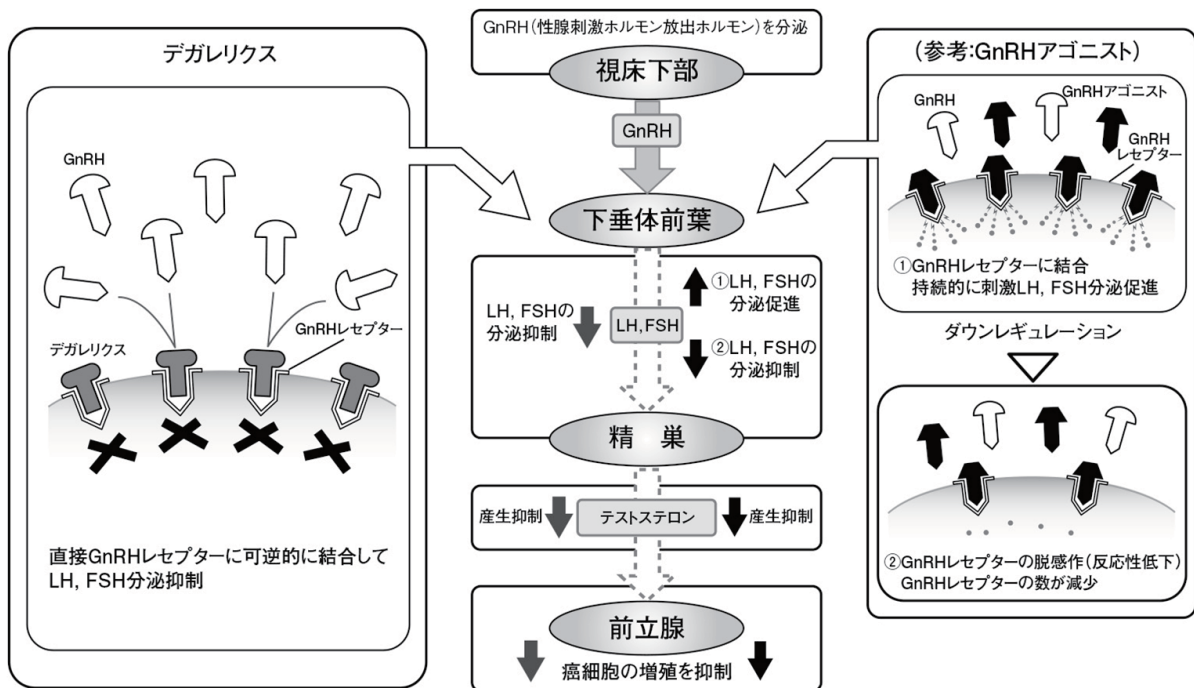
デガレリクス

GnRH

デガレリクス

GnRHレセプター

直接GnRHレセプターに可逆的に結合して LH, FSH分泌抑制

GnRH(性腺刺激ホルモン放出ホルモン)を分泌

視床下部

GnRH

下垂体前葉

①LH, FSHの分泌促進

LH, FSHの分泌抑制

LH, FSH

②LH, FSHの分泌抑制

精　巣

産生抑制

テストステロン

産生抑制

前立腺

癌細胞の増殖を抑制

(参考:GnRHアゴニスト)

GnRH

GnRHアゴニスト

GnRHレセプター

①GnRHレセプターに結合 持続的に刺激LH, FSH分泌促進

ダウンレギュレーション

②GnRHレセプターの脱感作(反応性低下) GnRHレセプターの数が減少